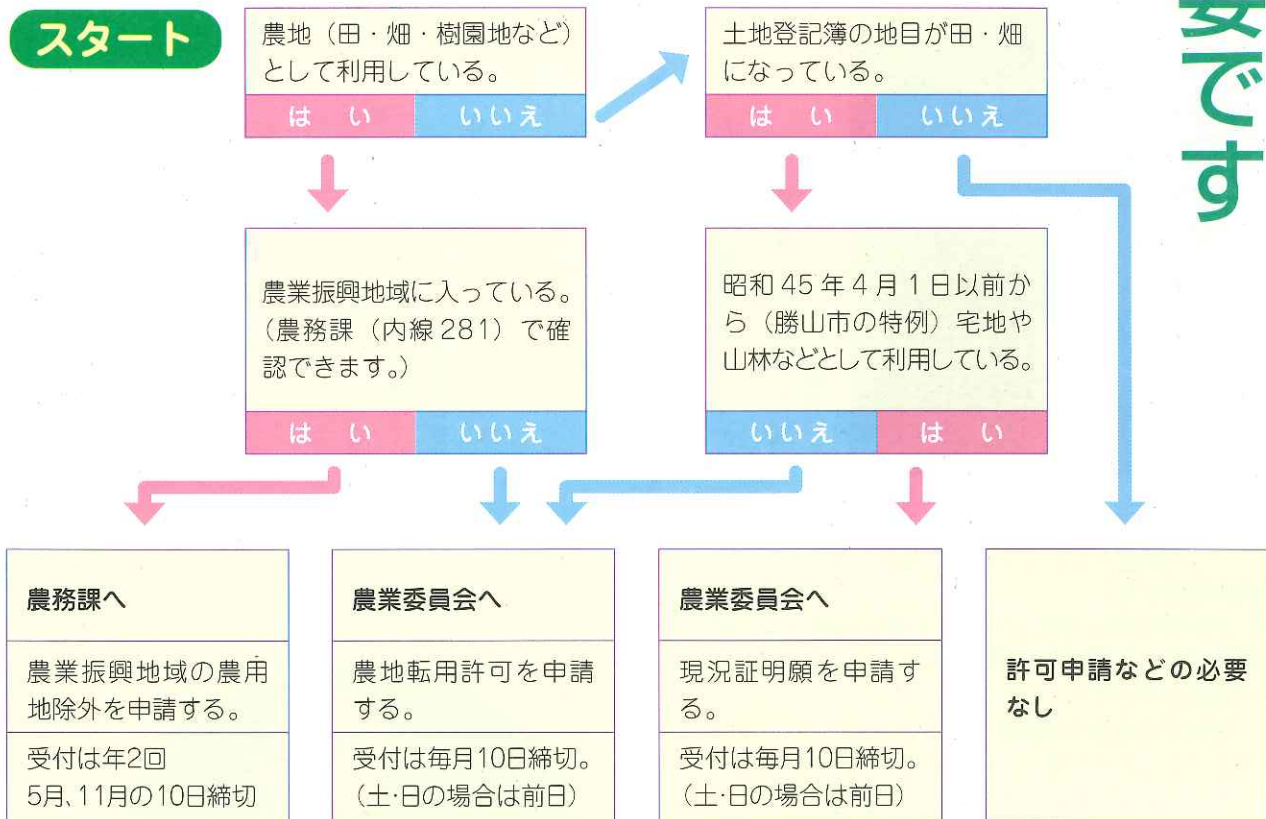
スタート

農地（田・畑・樹園地など）として利用している。

はい　いいえ

土地登記簿の地目が田・畑になっている。

はい　いいえ

要です

農業振興地域に入っている。（農務課（内線 281）で確認できます。）

はい　いいえ

昭和 45 年 4 月 1 日以前から（勝山市の特例）宅地や山林などとして利用している。

いいえ　はい

農務課へ

農業振興地域の農用地除外を申請する。

受付は年2回
5月、11月の10日締切

農業委員会へ

農地転用許可を申請する。

受付は毎月10日締切。（土･日の場合は前日）

農業委員会へ

現況証明願を申請する。

受付は毎月10日締切。（土･日の場合は前日）

許可申請などの必要なし